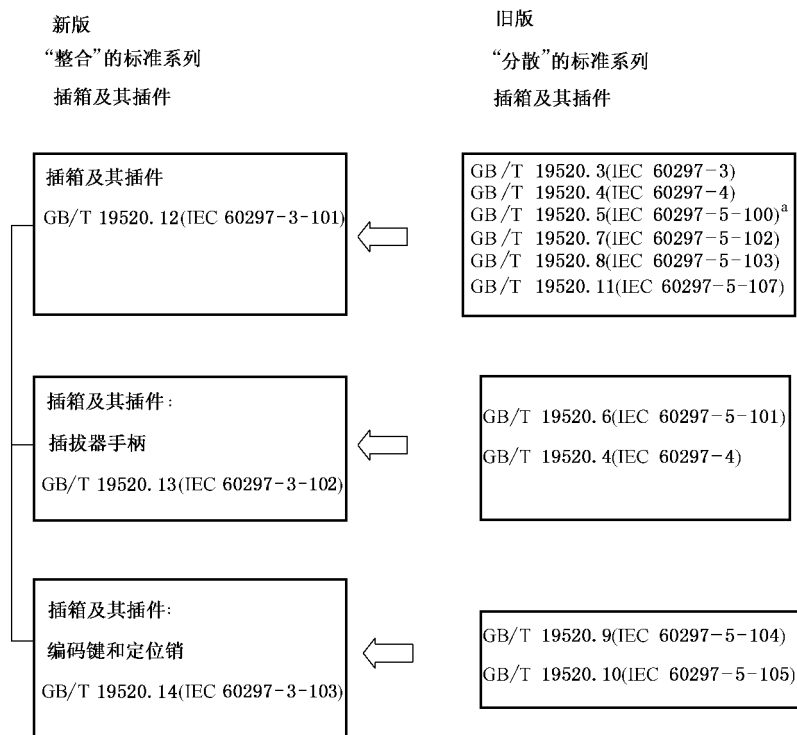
新版

"整合"的标准系列

插箱及其插件

旧版

"分散"的标准系列

插箱及其插件

插箱及其插件

GB/T 19520.12(IEC 60297-3-101)

GB/T 19520.3(IEC 60297-3)
GB/T 19520.4(IEC 60297-4)
GB/T 19520.5(IEC 60297-5-100)$^a$
GB/T 19520.7(IEC 60297-5-102)
GB/T 19520.8(IEC 60297-5-103)
GB/T 19520.11(IEC 60297-5-107)

插箱及其插件:

插拔器手柄

GB/T 19520.13(IEC 60297-3-102)

GB/T 19520.6(IEC 60297-5-101)

GB/T 19520.4(IEC 60297-4)

插箱及其插件:

编码键和定位销

GB/T 19520.14(IEC 60297-3-103)

GB/T 19520.9(IEC 60297-5-104)

GB/T 19520.10(IEC 60297-5-105)